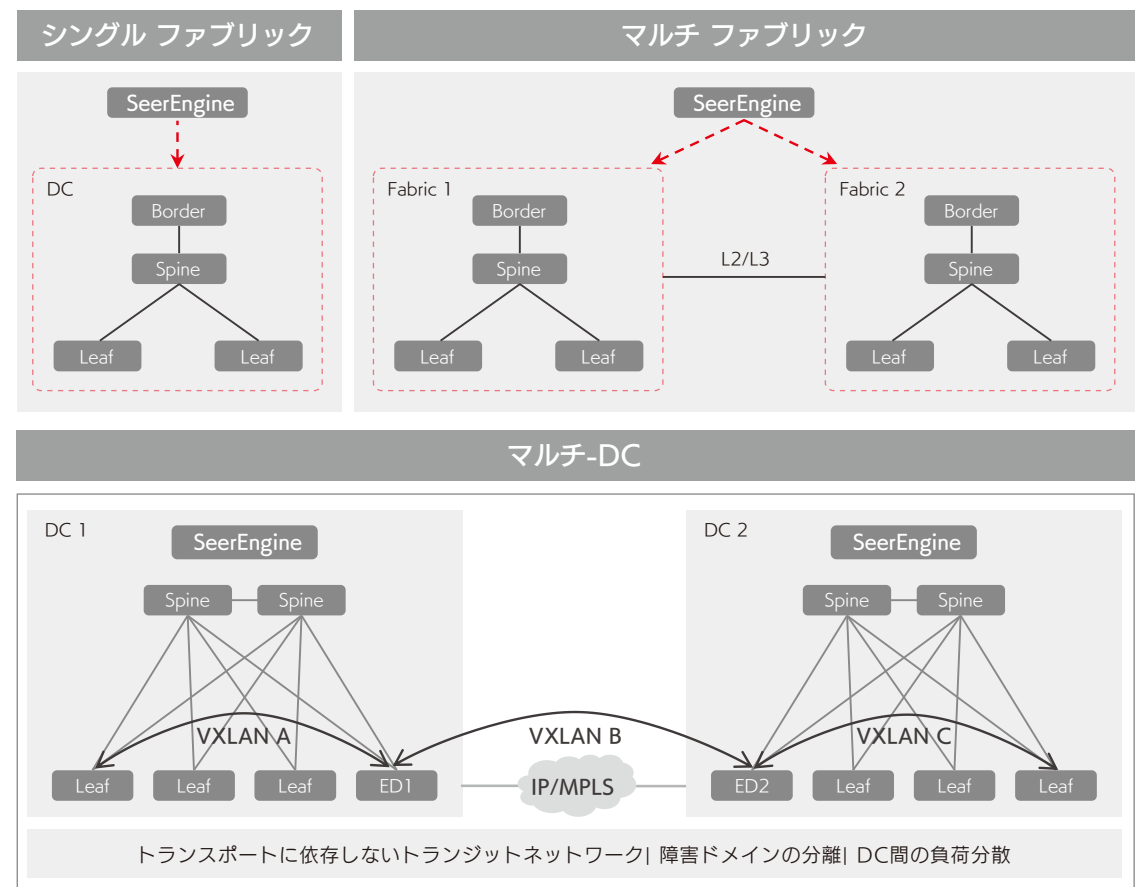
シングル ファブリック

SeerEngine

DC

Border

Spine

Leaf

Leaf

マルチ ファブリック

SeerEngine

Fabric 1

Border

Spine

Leaf

Leaf

L2/L3

Fabric 2

Border

Spine

Leaf

Leaf

マルチ-DC

DC 1

SeerEngine

Spine

Spine

VXLAN A

Leaf

Leaf

Leaf

ED1

VXLAN B

IP/MPLS

DC 2

SeerEngine

Spine

Spine

VXLAN C

ED2

Leaf

Leaf

Leaf

トランスポートに依存しないトランジットネットワーク| 障害ドメインの分離| DC間の負荷分散